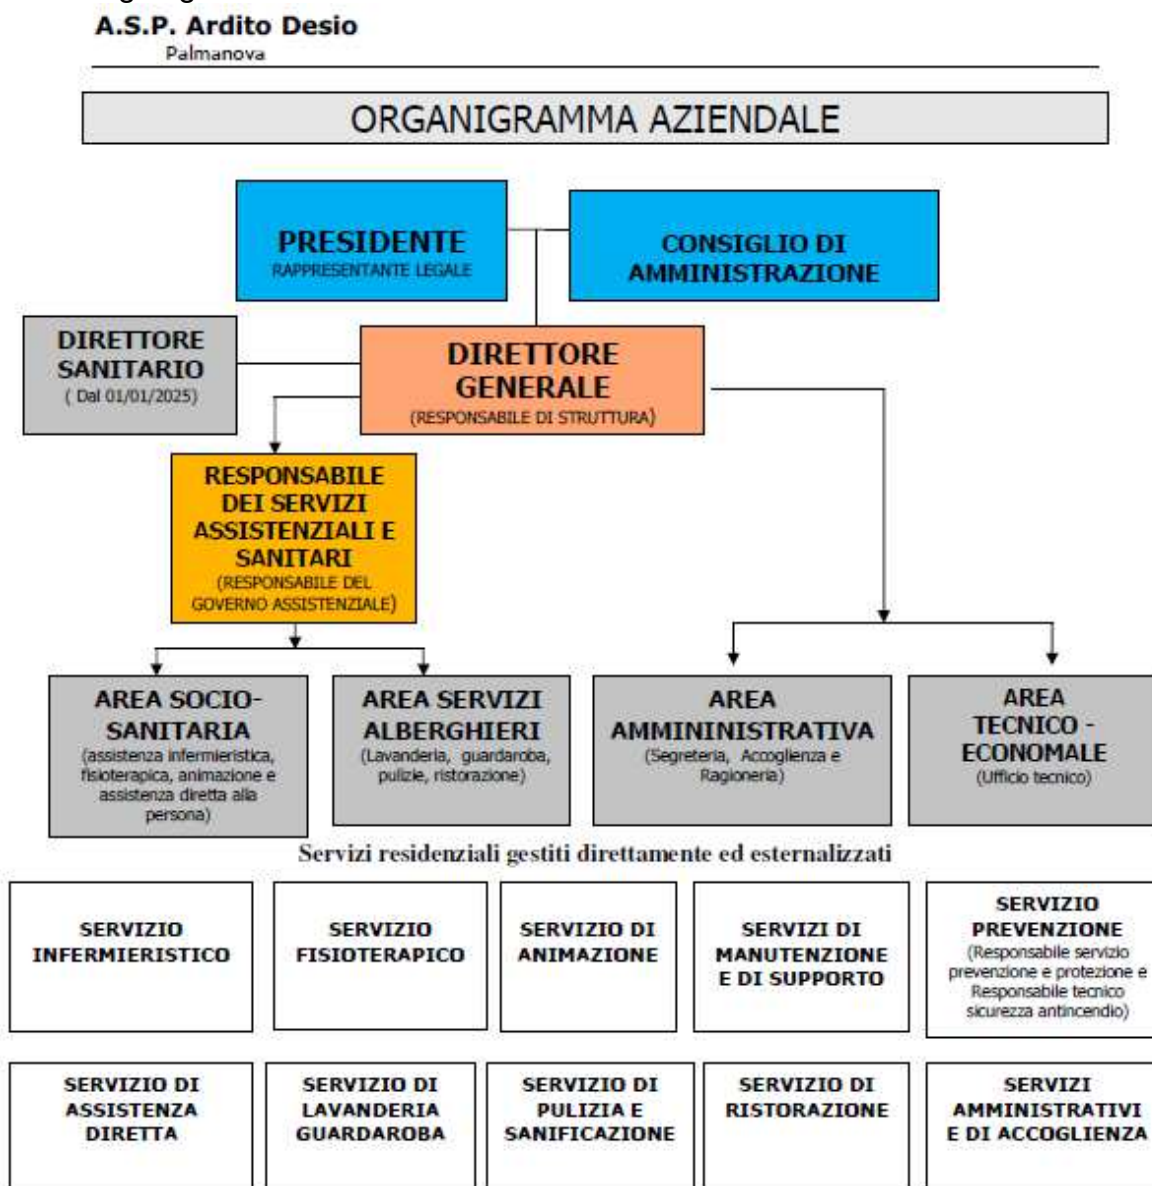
A.S.P. Ardito Desio
Palmanova

ORGANIGRAMMA AZIENDALE

PRESIDENTE
RAPPRESENTANTE LEGALE

CONSIGLIO DI AMMINISTRAZIONE

DIRETTORE SANITARIO
( Dal 01/01/2025)

DIRETTORE GENERALE
(RESPONSABILE DI STRUTTURA)

RESPONSABILE DEI SERVIZI ASSISTENZIALI E SANITARI
(RESPONSABILE DEL GOVERNO ASSISTENZIALE)

AREA SOCIO-SANITARIA
(assistenza infermieristica, fisioterapica, animazione e assistenza diretta alla persona)

AREA SERVIZI ALBERGHIERI
(Lavanderia, guardaroba, pulizie, ristorazione)

AREA AMMININISTRATIVA
(Segreteria, Accoglienza e Ragioneria)

AREA TECNICO - ECONOMALE
(Ufficio tecnico)

Servizi residenziali gestiti direttamente ed esternalizzati

SERVIZIO INFERMIERISTICO

SERVIZIO FISIOTERAPICO

SERVIZIO DI ANIMAZIONE

SERVIZI DI MANUTENZIONE E DI SUPPORTO

SERVIZIO PREVENZIONE
(Responsabile servizio prevenzione e protezione e Responsabile tecnico sicurezza antincendio)

SERVIZIO DI ASSISTENZA DIRETTA

SERVIZIO DI LAVANDERIA GUARDAROBA

SERVIZIO DI PULIZIA E SANIFICAZIONE

SERVIZIO DI RISTORAZIONE

SERVIZI AMMINISTRATIVI E DI ACCOGLIENZA